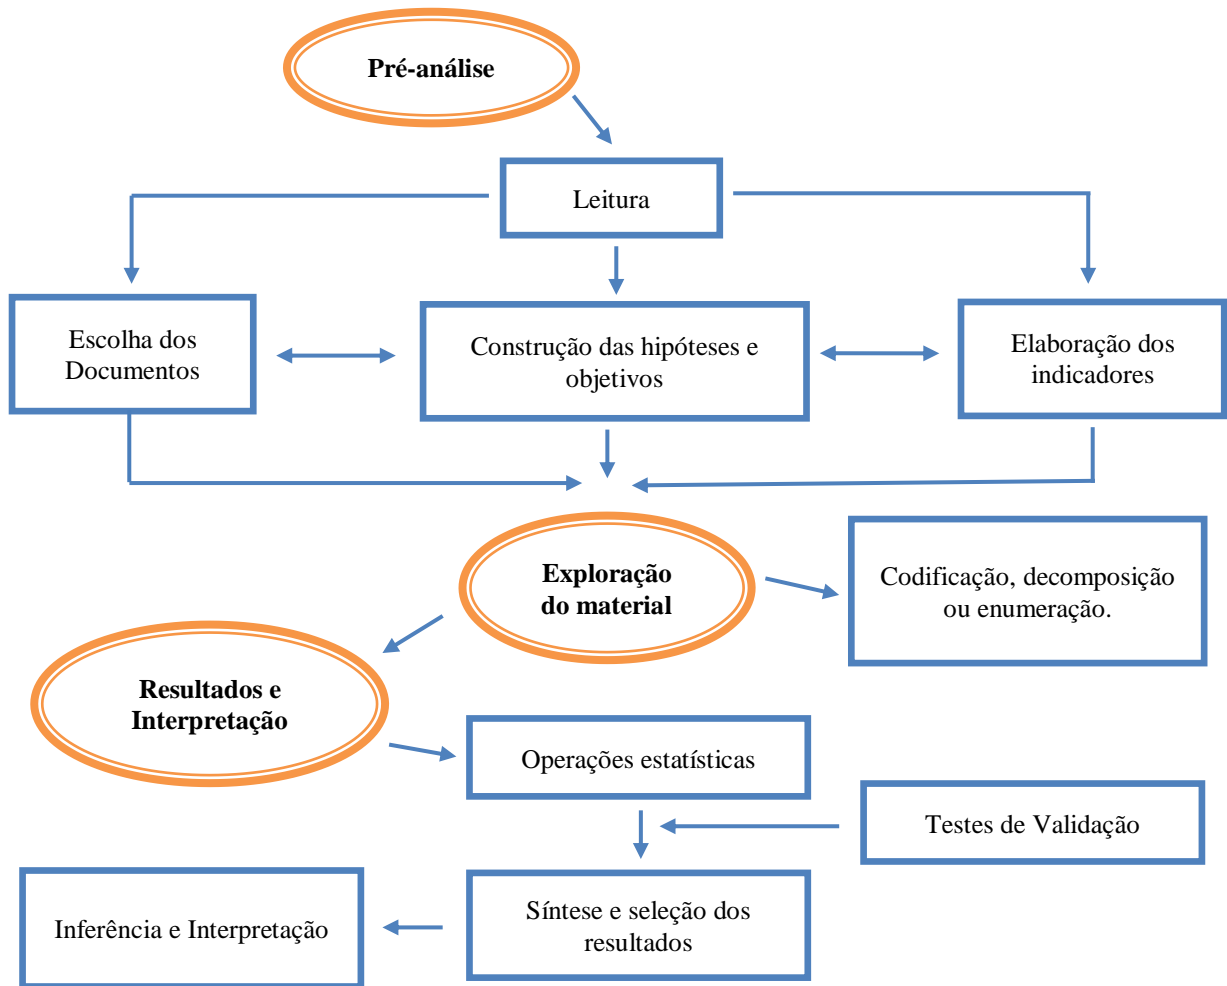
Pré-análise

Leitura

Escolha dos Documentos

Construção das hipóteses e objetivos

Elaboração dos indicadores

Exploração do material

Codificação, decomposição ou enumeração.

Resultados e Interpretação

Operações estatísticas

Testes de Validação

Inferência e Interpretação

Síntese e seleção dos resultados